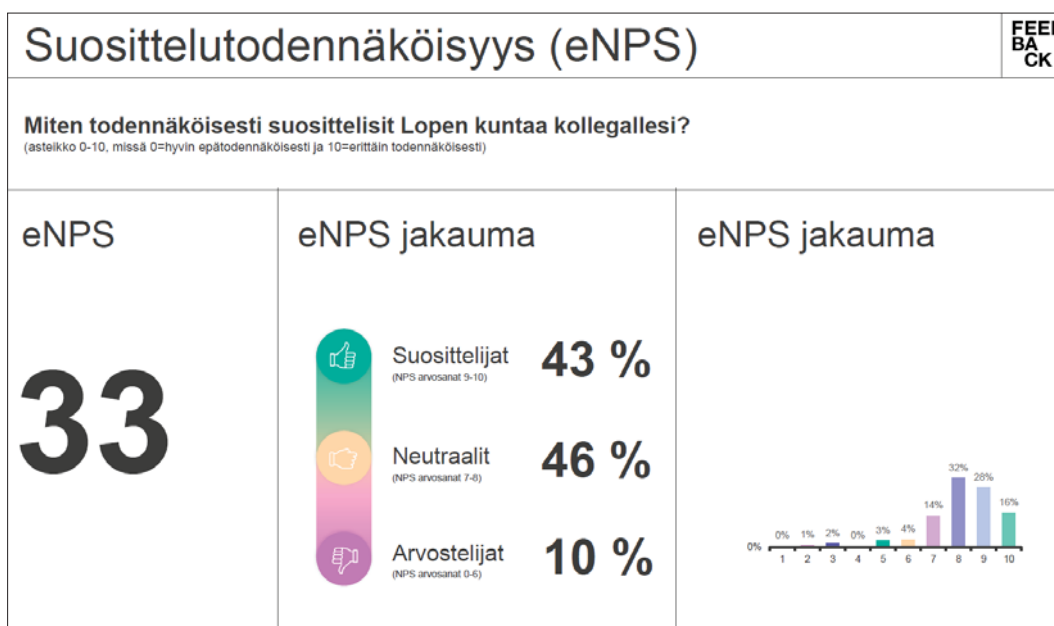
Suosittelutodennäköisyys (eNPS)

FEE
BA
CK

Miten todennäköisesti suosittelisit Lopen kuntaa kollegallesi?
(asteikko 0-10, missä 0=hyvin epätodennäköisesti ja 10=erittäin todennäköisesti)

eNPS

33

eNPS jakauma

Suosittelijat
(NPS arvosanat 9-10)
43 %

Neutraalit
(NPS arvosanat 7-8)
46 %

Arvostelijat
(NPS arvosanat 0-6)
10 %

eNPS jakauma

| 0 | 1 | 2 | 3 | 4 | 5 | 6 | 7 | 8 | 9 | 10 |
|---|---|---|---|---|---|---|---|---|---|---|
| 0% | 0% | 1% | 2% | 0% | 3% | 4% | 14% | 32% | 28% | 16% |